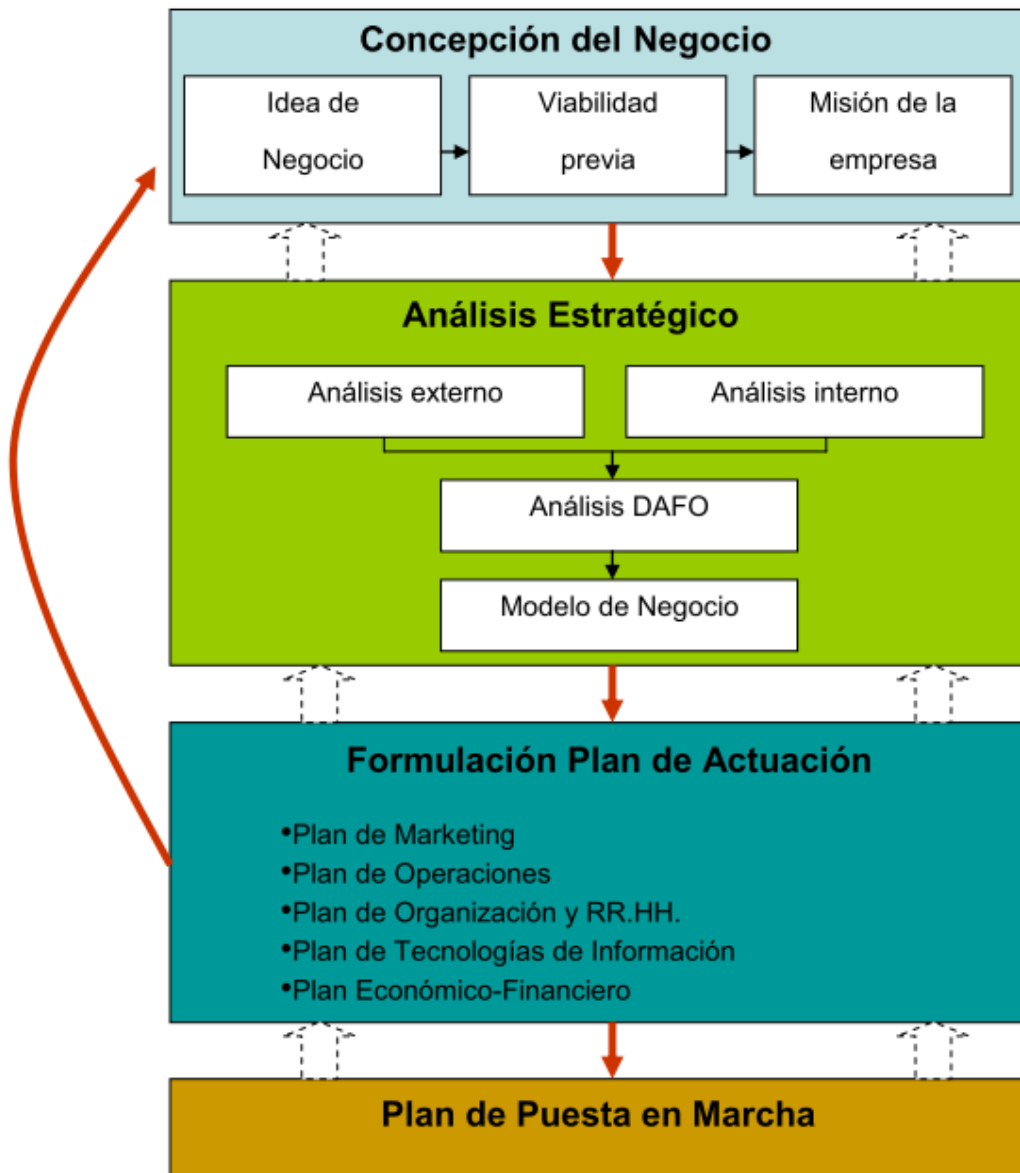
Concepción del Negocio

Idea de Negocio

Viabilidad previa

Misión de la empresa

Análisis Estratégico

Análisis externo

Análisis interno

Análisis DAFO

Modelo de Negocio

Formulación Plan de Actuación

•Plan de Marketing
•Plan de Operaciones
•Plan de Organización y RR.HH.
•Plan de Tecnologías de Información
•Plan Económico-Financiero

Plan de Puesta en Marcha